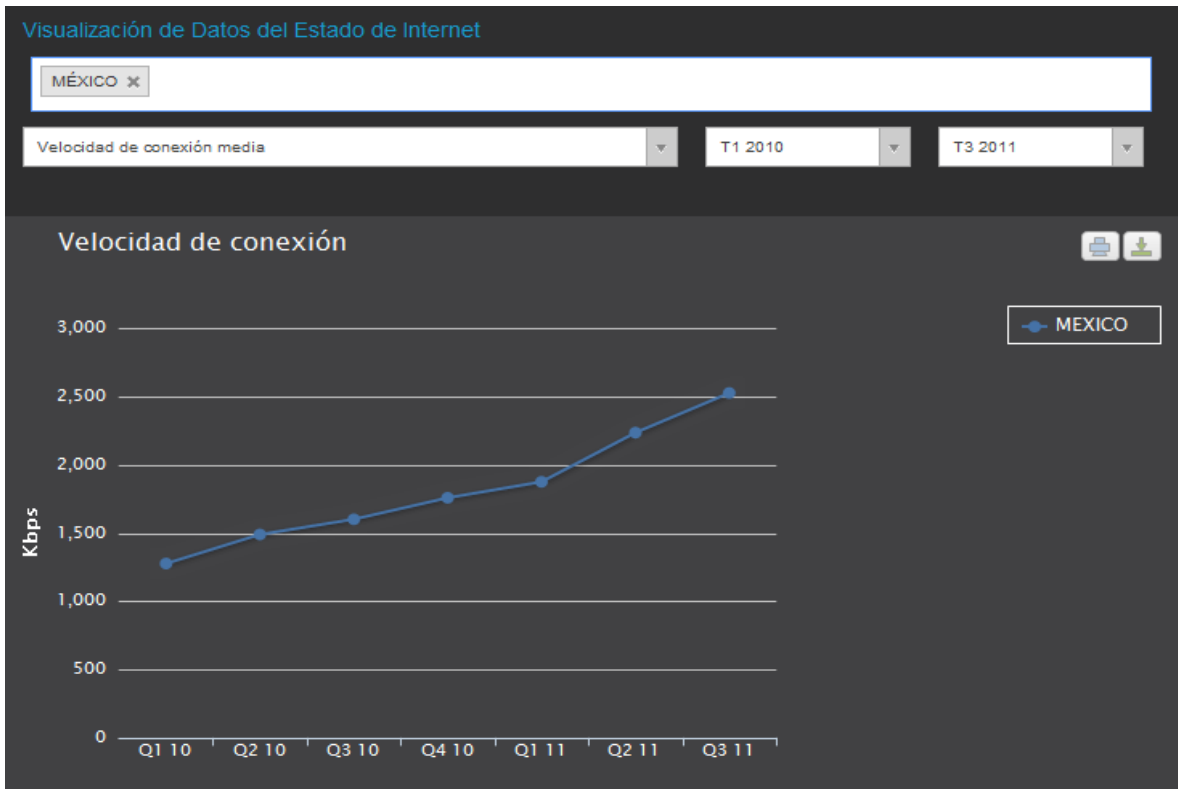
Visualización de Datos del Estado de Internet

MÉXICO ×

Velocidad de conexión media

T1 2010

T3 2011

Velocidad de conexión

MEXICO

3,000
2,500
2,000
1,500
1,000
500
0

Kbps

Q1 10 Q2 10 Q3 10 Q4 10 Q1 11 Q2 11 Q3 11